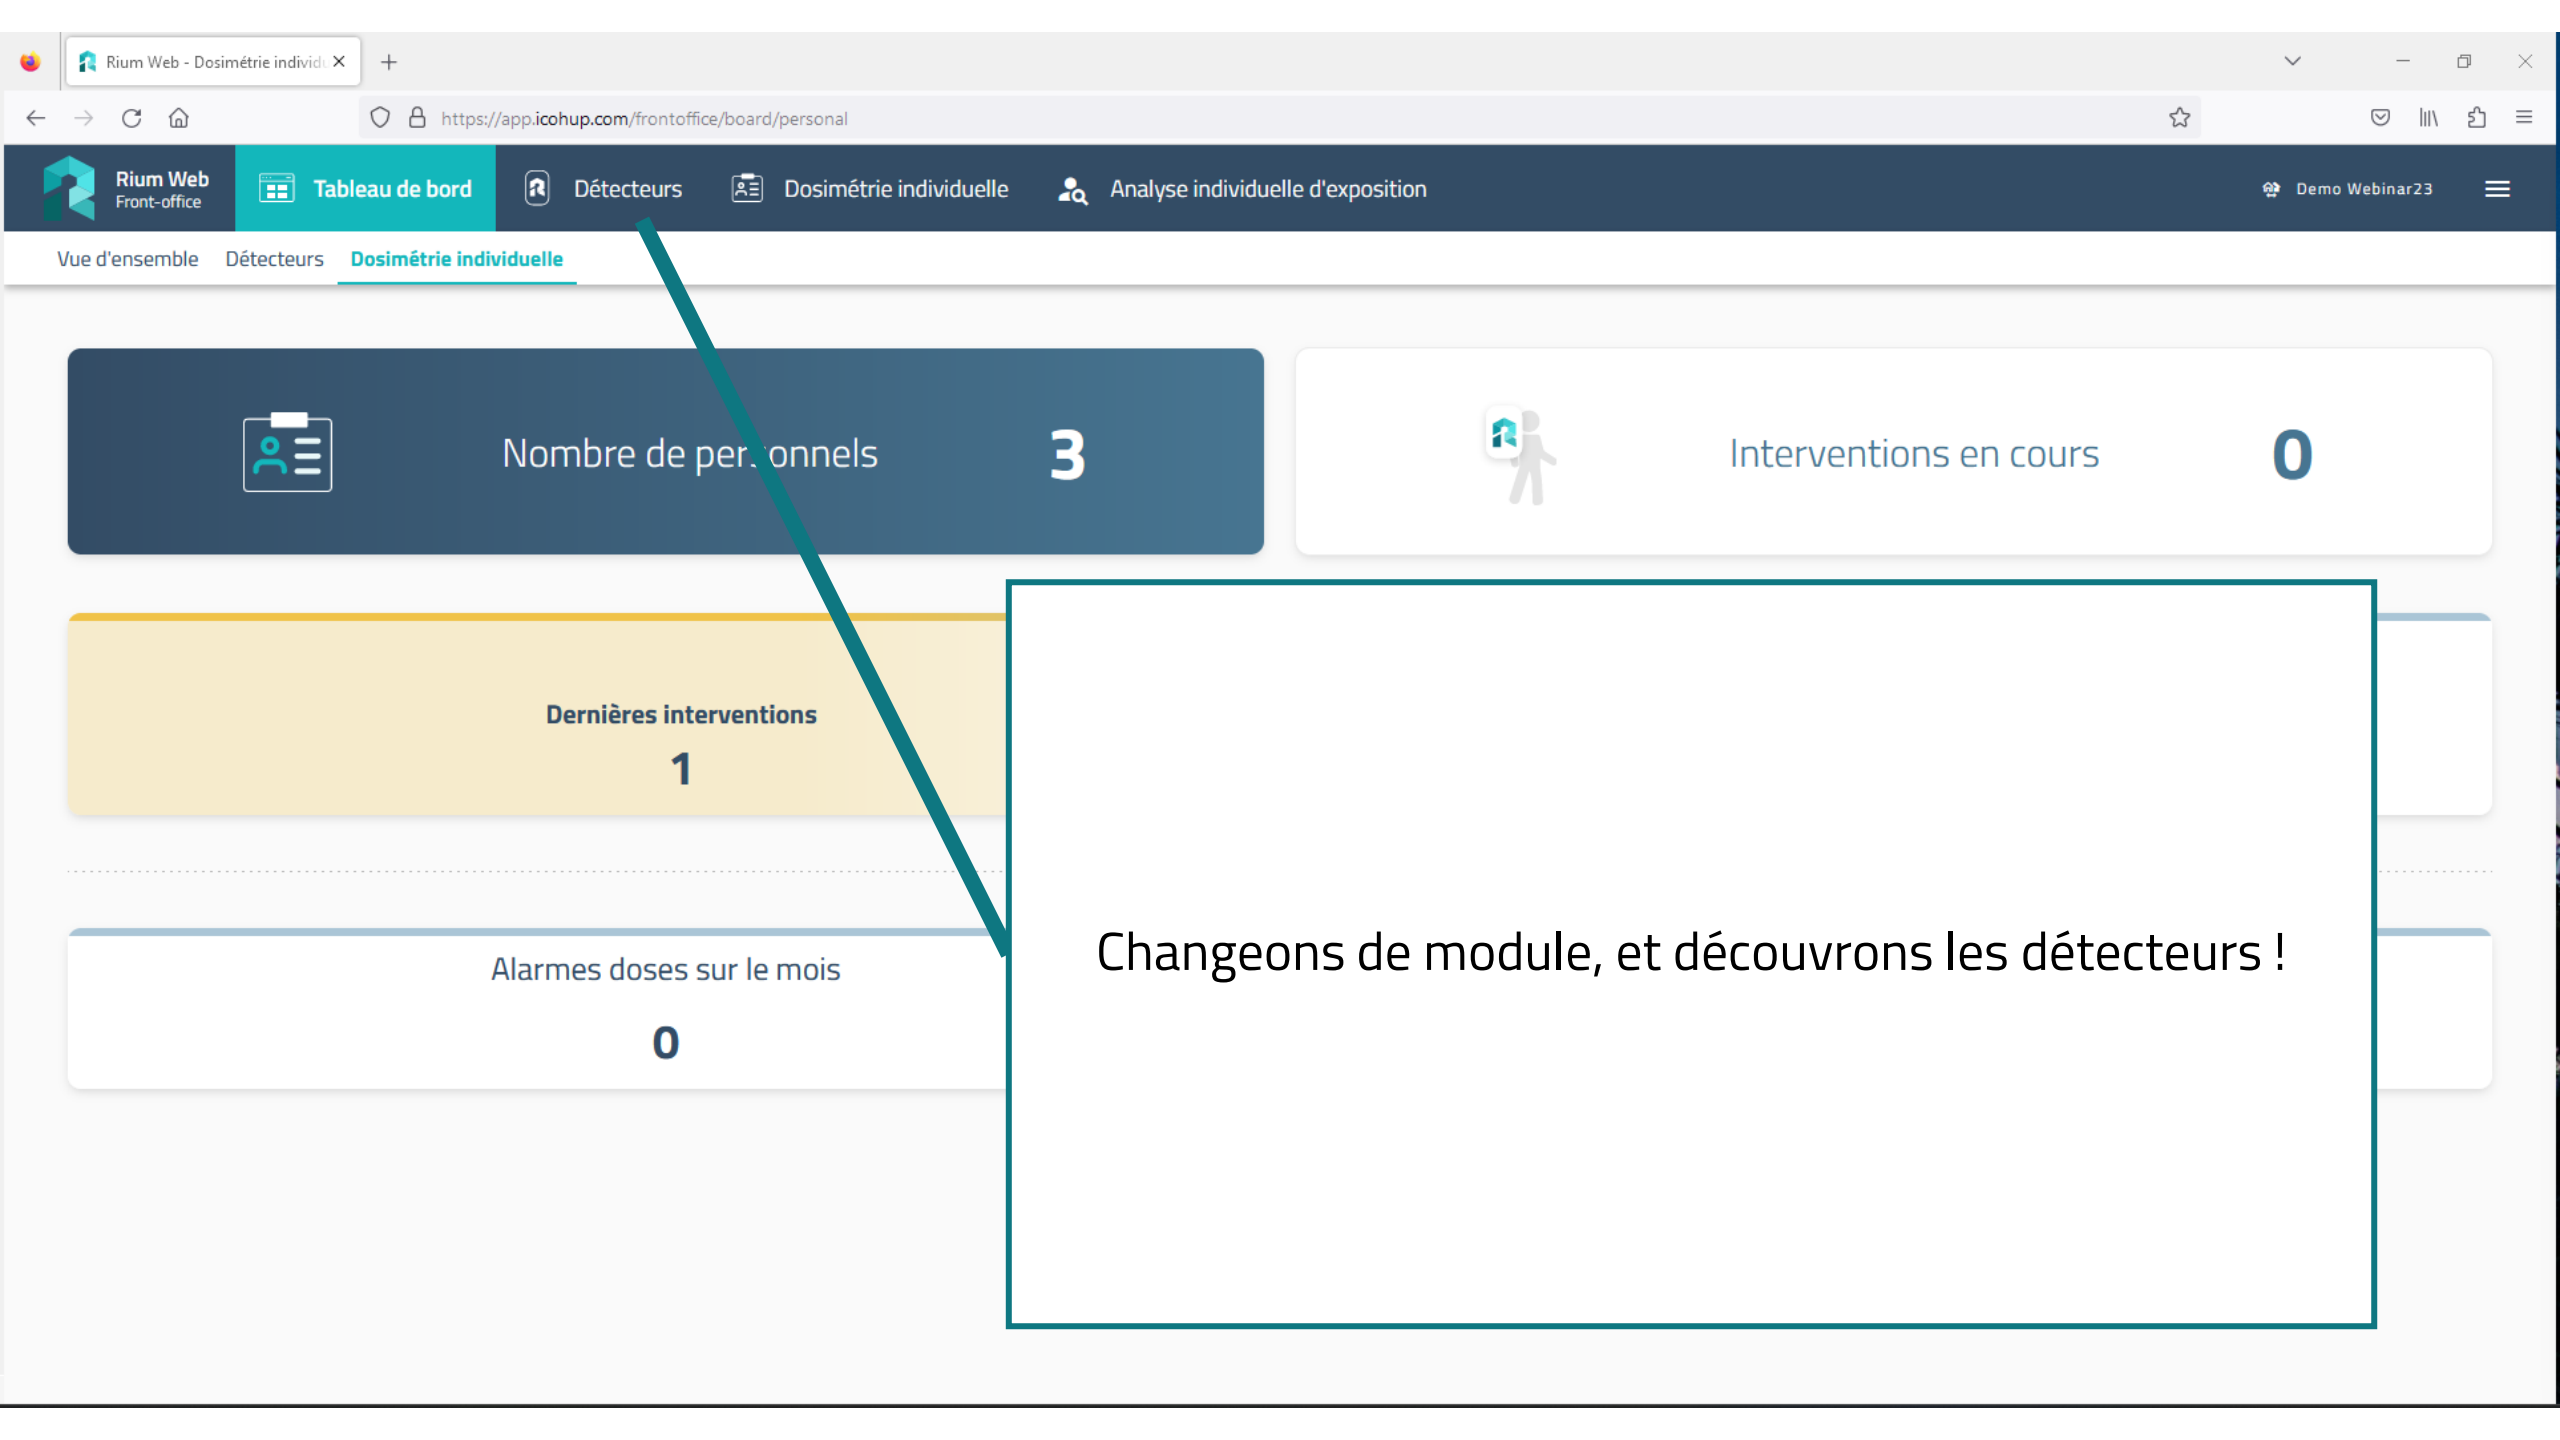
Rium Web - Dosimétrie individ

https://app.icohup.com/frontoffice/board/personal

Rium Web
Front-office

Tableau de bord

Détecteurs

Dosimétrie individuelle

Analyse individuelle d'exposition

Demo Webinar23

Vue d'ensemble

Détecteurs

Dosimétrie individuelle

Nombre de per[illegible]onnels

3

Interventions en cours

0

Dernières interventions

1

Alarmes doses sur le mois

0

Changeons de module, et découvrons les détecteurs !